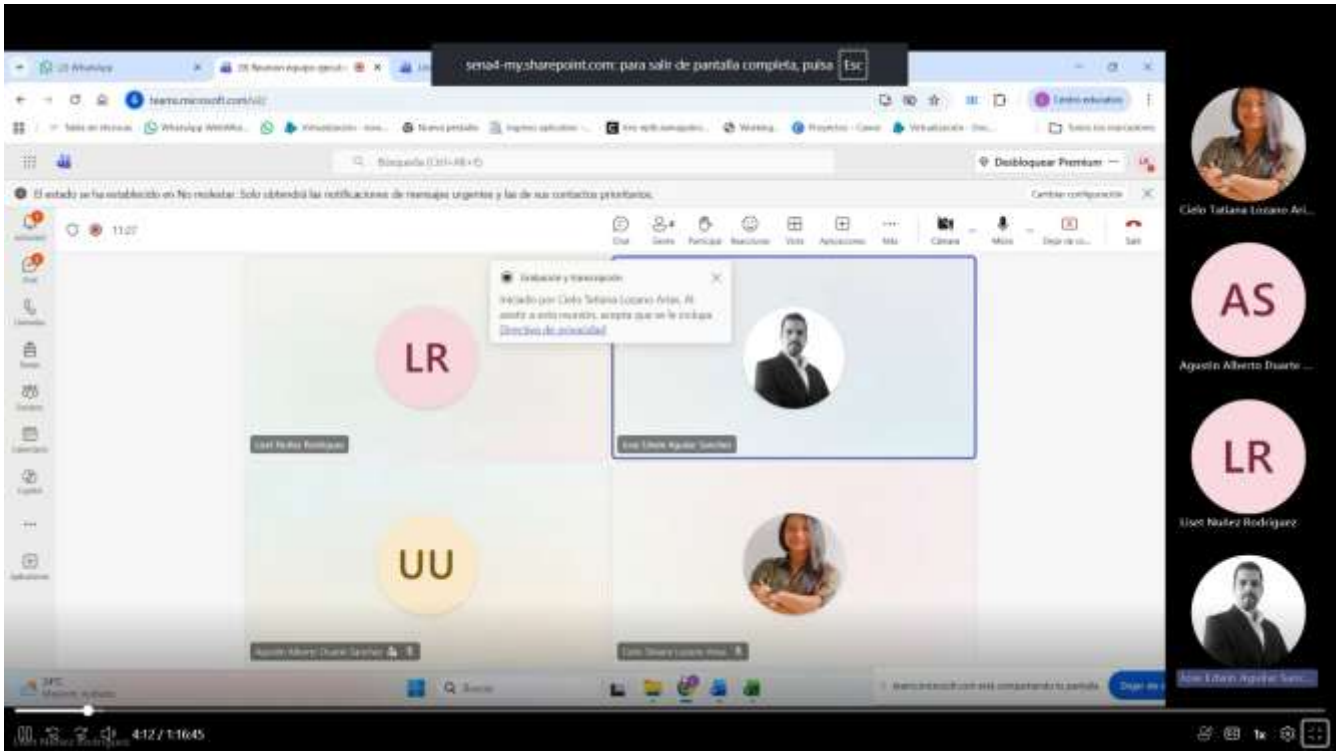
sena4-my.sharepoint.com: para salir de pantalla completa, pulsa Esc

(2) WhatsApp

teams.microsoft.com

Centro educativo

Desbloquear Premium

El estado se ha establecido en No molestar. Solo obtendrá las notificaciones de mensajes urgentes y las de sus contactos prioritarios.

Cambiar configuración

11:27

Chat

Gente

Participar

Reacciones

Vista

Aplicaciones

Más

Cámara

Micro

Dejar de co...

Salir

Grabación y transcripción

Iniciado por Cielo Tatiana Lozano Arias. Al asistir a esta reunión, acepta que se le incluya.

Directiva de privacidad

LR

Liset Nuñez Rodriguez

Jose Edwin Aguilar Sanchez

UU

Agustin Alberto Duarte Sanchez

Cielo Tatiana Lozano Arias

Cielo Tatiana Lozano Ari...

AS

Agustin Alberto Duarte ...

LR

Liset Nuñez Rodriguez

Jose Edwin Aguilar Sanc...

Buscar

teams.microsoft.com está compartiendo tu pantalla

Dejar de

4:12 / 1:16:45

1x